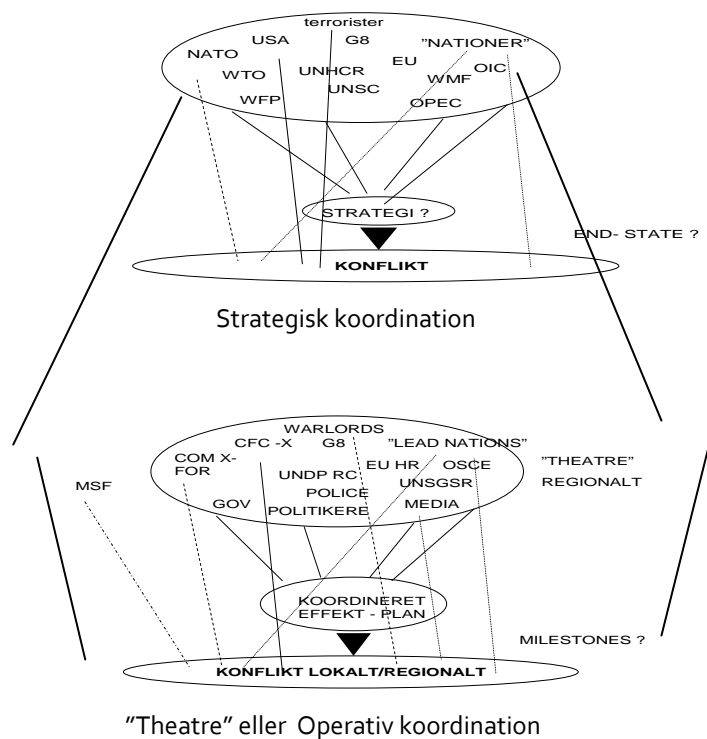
terrorister
NATO
USA
G8
"NATIONER"
EU
WTO
UNHCR
WMF
OIC
UNSC
WFP
OPEC

STRATEGI ?

END- STATE ?

KONFLIKT

Strategisk koordination

WARLORDS
CFC -X
G8
"LEAD NATIONS"
COM X-FOR
EU HR
OSCE
"THEATRE"
UNDP RC
REGIONALT
MSF
UNSGSR
POLICE
GOV
MEDIA
POLITIKERE

KOORDINERET EFFEKT - PLAN

MILESTONES ?

KONFLIKT LOKALT/REGIONALT

"Theatre" eller Operativ koordination